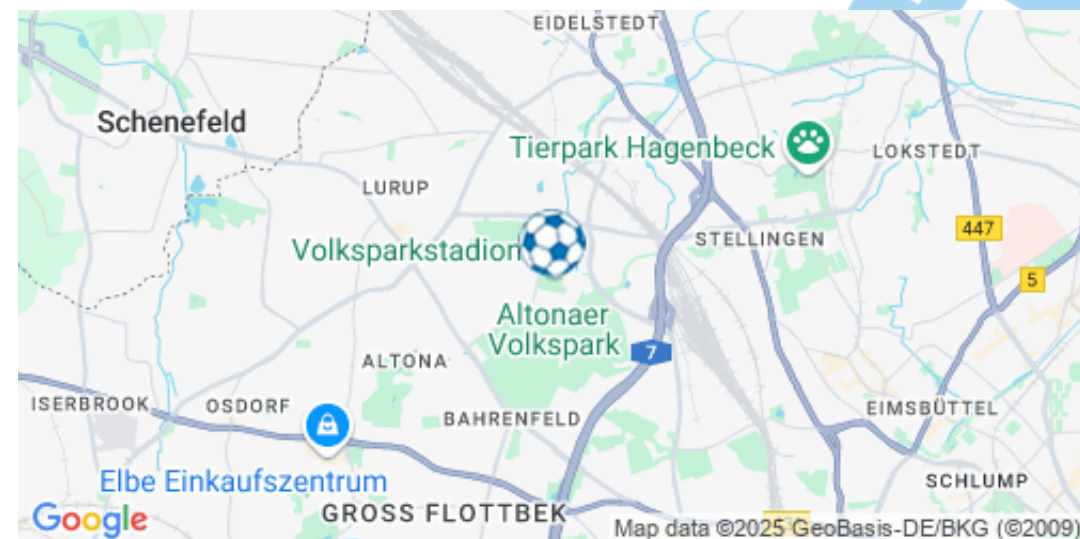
EIDELSTEDT

Schenefeld

Tierpark Hagenbeck

LOKSTEDT

LURUP

447

STELLINGEN

Volksparkstadion

5

Altonaer Volkspark

7

ALTONA

ISERBROOK

OSDORF

BAHRENFELD

EIMSBÜTTEL

Elbe Einkaufszentrum

SCHLUMP

Google

GROSS FLOTTBEK

Map data ©2025 GeoBasis-DE/BKG (©2009)